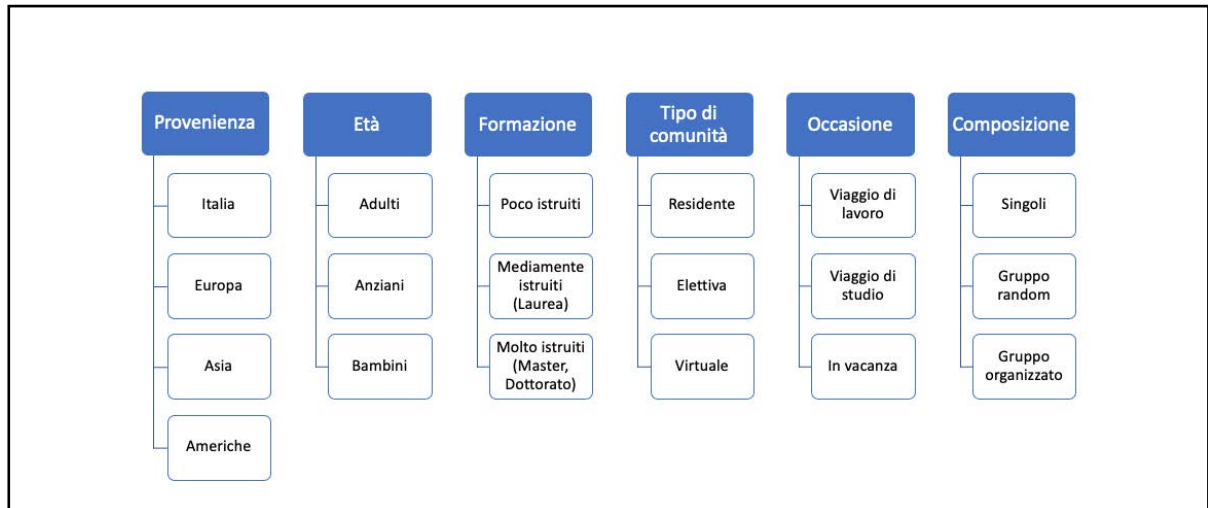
Provenienza
Italia
Europa
Asia
Americhe

Età
Adulti
Anziani
Bambini

Formazione
Poco istruiti
Mediamente istruiti (Laurea)
Molto istruiti (Master, Dottorato)

Tipo di comunità
Residente
Elettiva
Virtuale

Occasione
Viaggio di lavoro
Viaggio di studio
In vacanza

Composizione
Singoli
Gruppo random
Gruppo organizzato